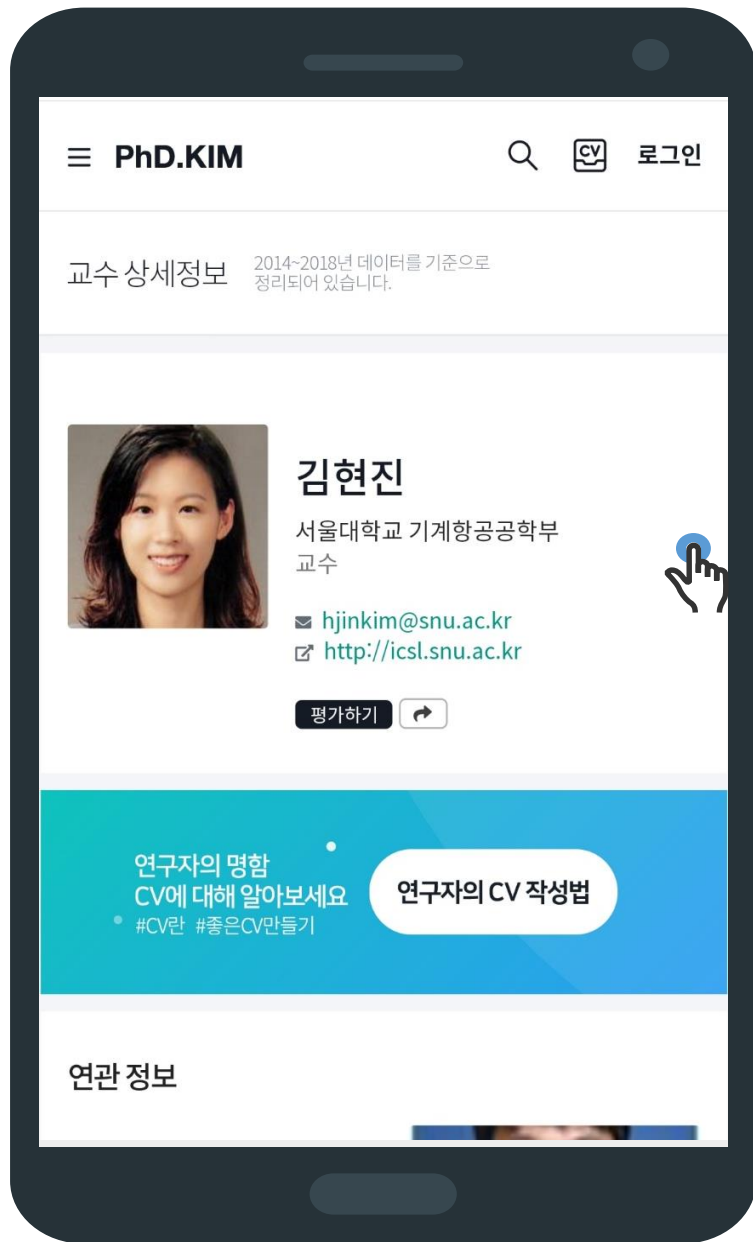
PhD.KIM

CV

로그인

교수 상세정보

2014~2018년 데이터를 기준으로 정리되어 있습니다.

김현진

서울대학교 기계항공공학부

교수

hjinkim@snu.ac.kr

http://icsl.snu.ac.kr

평가하기

연구자의 명함
CV에 대해 알아보세요
#CV란 #좋은CV만들기

연구자의 CV 작성법

연관 정보